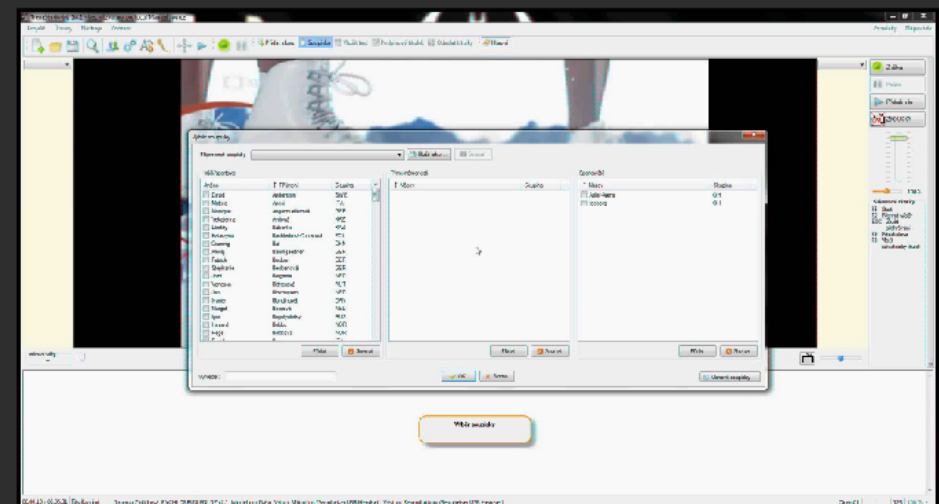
Soubor Úpravy Nastavení Nápověda

Výběr hráčů Soupisky Rozhodčí Zobrazit hráče Odehrát zápas Záznam

Výběr soupisky

Název soupisky

Vybrat

Hráči soupisky

Jméno Příjmení Skupina

| Jméno | Příjmení | Skupina |
|---|---|---|
| Daniel | Anderson | SWE |
| Marie | Aron | CA |
| Monique | Augenstein | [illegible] |
| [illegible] | Amland | NOR |
| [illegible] | Babcock | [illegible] |
| Katarina | Backlund | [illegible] |
| Charmaine | Bal | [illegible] |
| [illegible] | Baumgartner | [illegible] |
| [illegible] | Becker | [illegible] |
| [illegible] | Bednarová | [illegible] |
| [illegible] | Bergman | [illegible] |
| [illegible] | Bérard | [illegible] |
| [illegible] | Biermann | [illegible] |
| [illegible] | Blanchard | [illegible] |
| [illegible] | Bonnet | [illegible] |
| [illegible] | Bogdanova | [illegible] |
| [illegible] | Bolda | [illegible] |
| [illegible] | Bortoni | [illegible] |

Přidat Zrušit

Jméno Skupina

Přidat Zrušit

Jméno Skupina
Julie Mora
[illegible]

Přidat Zrušit

Vyhledat:

OK Storno

Uložit soupisky

Výběr soupisky

Začít
Pauza
Přidat čas
Timeout

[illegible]